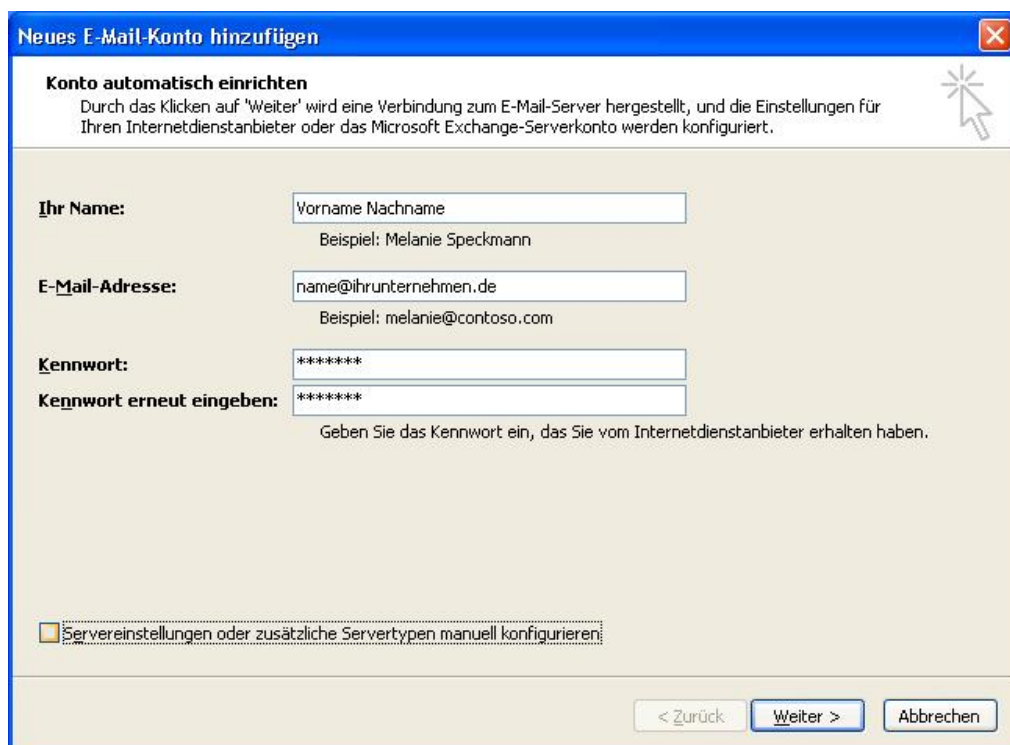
Neues E-Mail-Konto hinzufügen

Konto automatisch einrichten
Durch das Klicken auf 'Weiter' wird eine Verbindung zum E-Mail-Server hergestellt, und die Einstellungen für Ihren Internetdienstanbieter oder das Microsoft Exchange-Serverkonto werden konfiguriert.

Ihr Name: Vorname Nachname
Beispiel: Melanie Speckmann

E-Mail-Adresse: name@ihrunternehmen.de
Beispiel: melanie@contoso.com

Kennwort: *******
Kennwort erneut eingeben: *******
Geben Sie das Kennwort ein, das Sie vom Internetdienstanbieter erhalten haben.

Servereinstellungen oder zusätzliche Servertypen manuell konfigurieren

< Zurück | Weiter > | Abbrechen